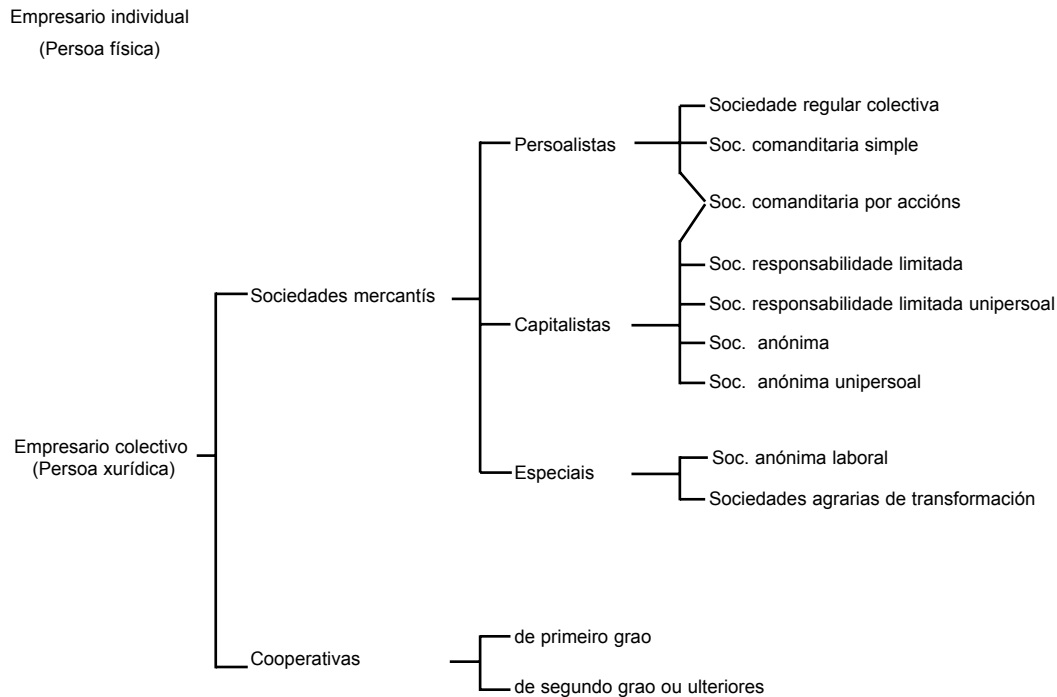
Empresario individual
(Persoa física)

Empresario colectivo
(Persoa xurídica)

Sociedades mercantís

Persoalistas

Sociedade regular colectiva

Soc. comanditaria simple

Soc. comanditaria por accións

Capitalistas

Soc. responsabilidade limitada

Soc. responsabilidade limitada unipersoal

Soc. anónima

Soc. anónima unipersoal

Especiais

Soc. anónima laboral

Sociedades agrarias de transformación

Cooperativas

de primeiro grao

de segundo grao ou ulteriores